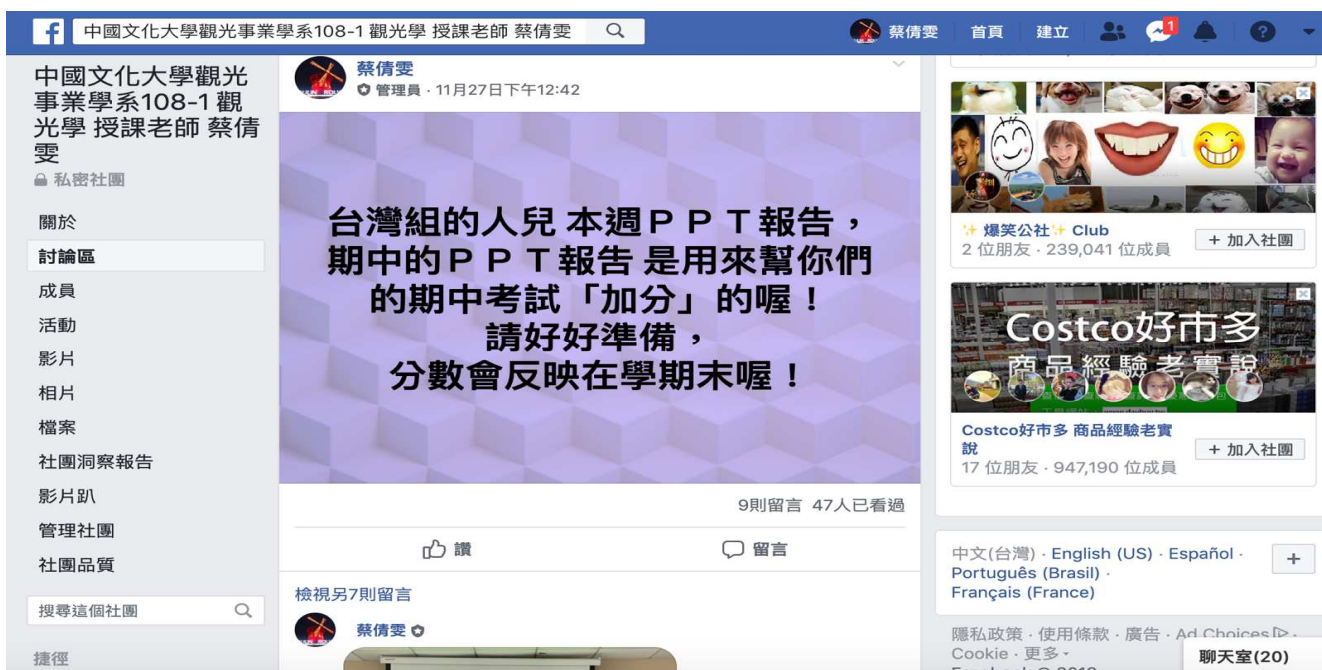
中國文化大學觀光事業學系108-1 觀光學 授課老師 蔡倩雯

蔡倩雯 首頁 建立 1

中國文化大學觀光事業學系108-1 觀光學 授課老師 蔡倩雯
私密社團

關於
討論區
成員
活動
影片
相片
檔案
社團洞察報告
影片趴
管理社團
社團品質

搜尋這個社團

捷徑

蔡倩雯
管理員 · 11月27日下午12:42

台灣組的人兒 本週PPT報告，
期中的PPT報告 是用來幫你們
的期中考試「加分」的喔！
請好好準備，
分數會反映在學期末喔！

9則留言 47人已看過

讚 留言

檢視另7則留言

蔡倩雯

✨ 爆笑公社 ✨ Club
2 位朋友 · 239,041 位成員
+ 加入社團

Costco好市多
商品經驗老實說

Costco好市多 商品經驗老實說
17 位朋友 · 947,190 位成員
+ 加入社團

中文(台灣) · English (US) · Español · Português (Brasil) · Français (France)
+

隱私政策 · 使用條款 · 廣告 · Ad Choices · Cookie · 更多 ·
Facebook © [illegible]

聊天室(20)